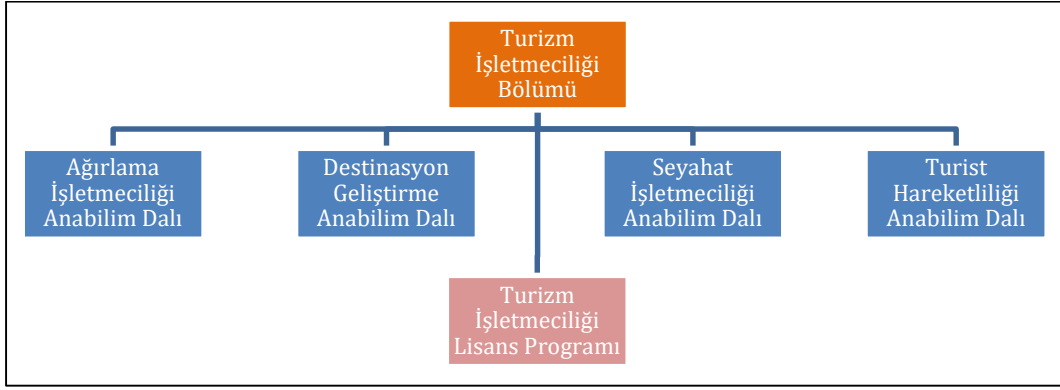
Turizm İşletmeciliği Bölümü

Ağırlama İşletmeciliği Anabilim Dalı

Destinasyon Geliştirme Anabilim Dalı

Seyahat İşletmeciliği Anabilim Dalı

Turist Hareketliliği Anabilim Dalı

Turizm İşletmeciliği Lisans Programı